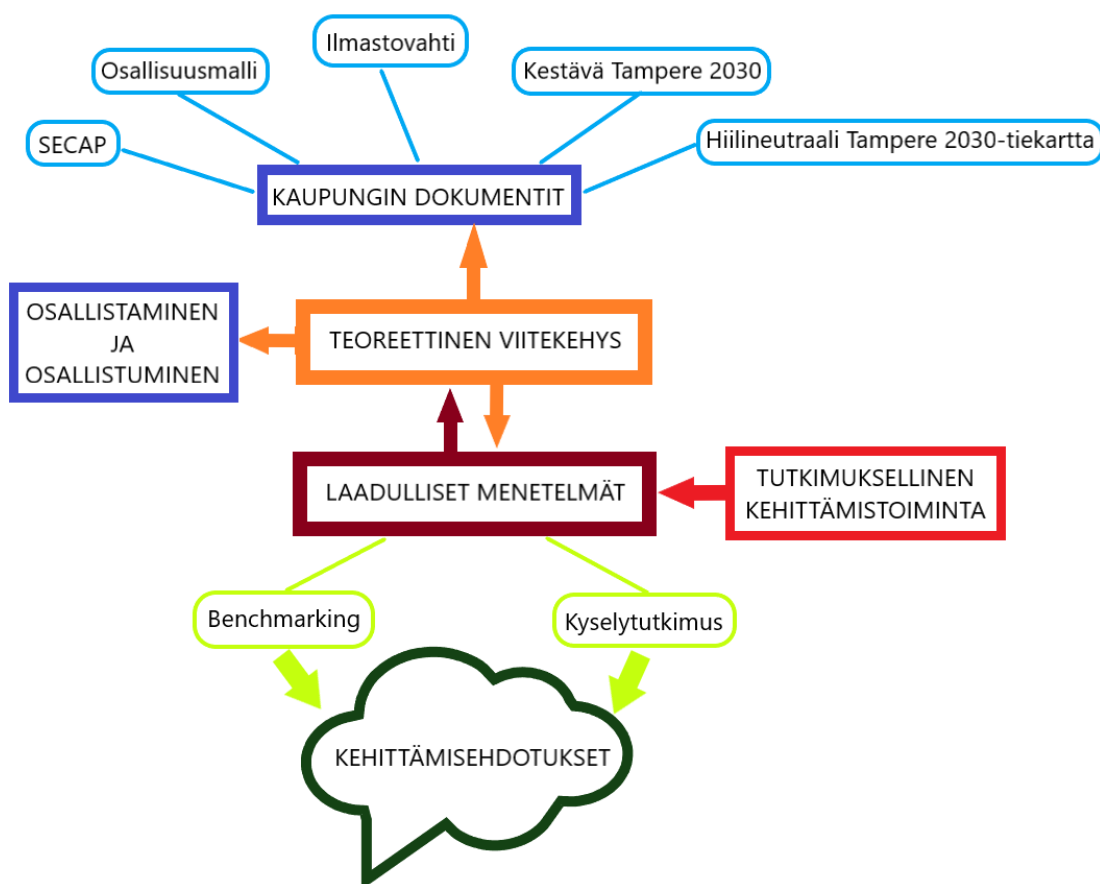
Ilmastovahti

Osallisuusmalli

Kestävä Tampere 2030

SECAP

Hiilineutraali Tampere 2030-tiekartta

KAUPUNGIN DOKUMENTIT

OSALLISTAMINEN JA OSALLISTUMINEN

TEOREETTINEN VIITEKEHYS

LAADULLISET MENETELMÄT

TUTKIMUKSELLINEN KEHITTÄMISTOIMINTA

Benchmarking

Kyselytutkimus

KEHITTÄMISEHDOTUKSET